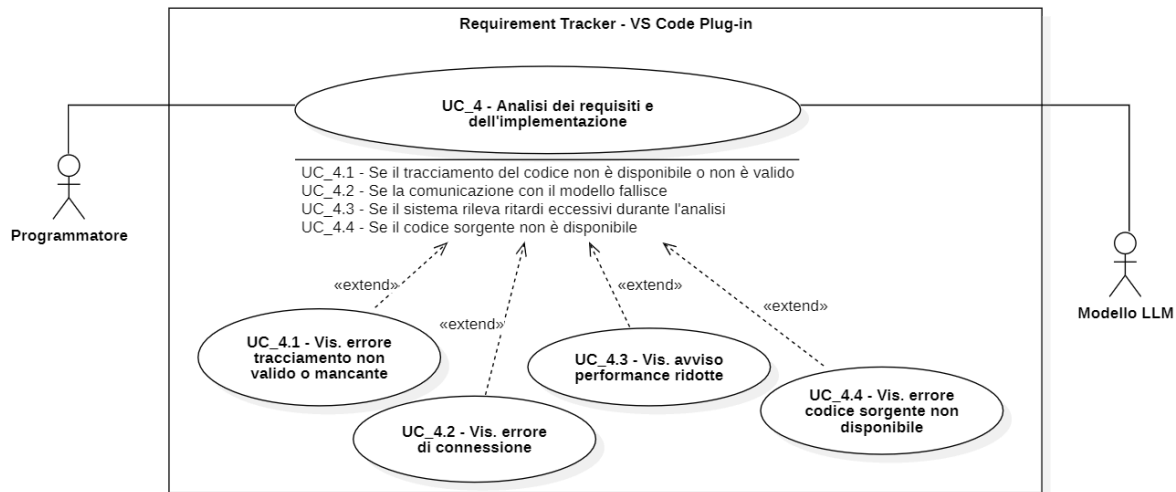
Requirement Tracker - VS Code Plug-in

UC_4 - Analisi dei requisiti e dell'implementazione

UC_4.1 - Se il tracciamento del codice non è disponibile o non è valido
UC_4.2 - Se la comunicazione con il modello fallisce
UC_4.3 - Se il sistema rileva ritardi eccessivi durante l'analisi
UC_4.4 - Se il codice sorgente non è disponibile

Programmatore

Modello LLM

«extend»

«extend»

«extend»

«extend»

UC_4.1 - Vis. errore tracciamento non valido o mancante

UC_4.2 - Vis. errore di connessione

UC_4.3 - Vis. avviso performance ridotte

UC_4.4 - Vis. errore codice sorgente non disponibile